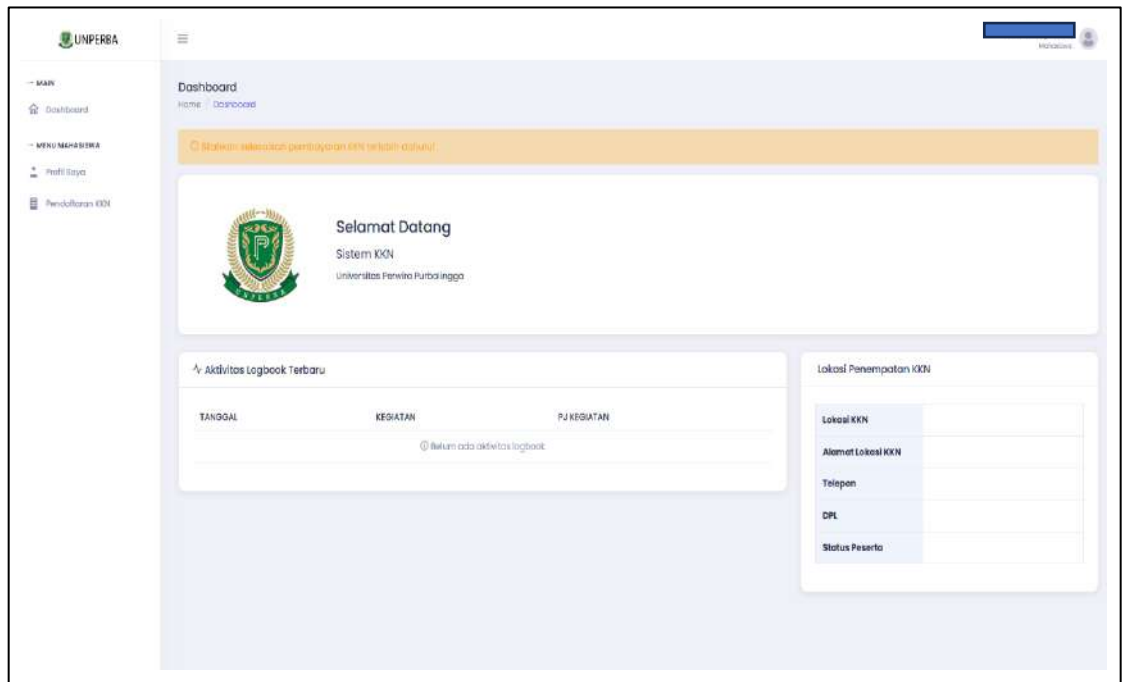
UNPERBA

Mahasiswa

– MAIN

Dashboard

– MENU MAHASISWA

Profil Saya

Pendaftaran KKN

Dashboard

Home / Dashboard

Silahkan selesaikan pembayaran KKN terlebih dahulu!

Selamat Datang

Sistem KKN

Universitas Perwira Purbalingga

UNPERBA

Aktivitas Logbook Terbaru

| TANGGAL | KEGIATAN | PJ KEGIATAN |
|---|---|---|
| | Belum ada aktivitas logbook | |

Lokasi Penempatan KKN

| Lokasi KKN | |
|---|---|
| Alamat Lokasi KKN | |
| Telepon | |
| DPL | |
| Status Peserta | |